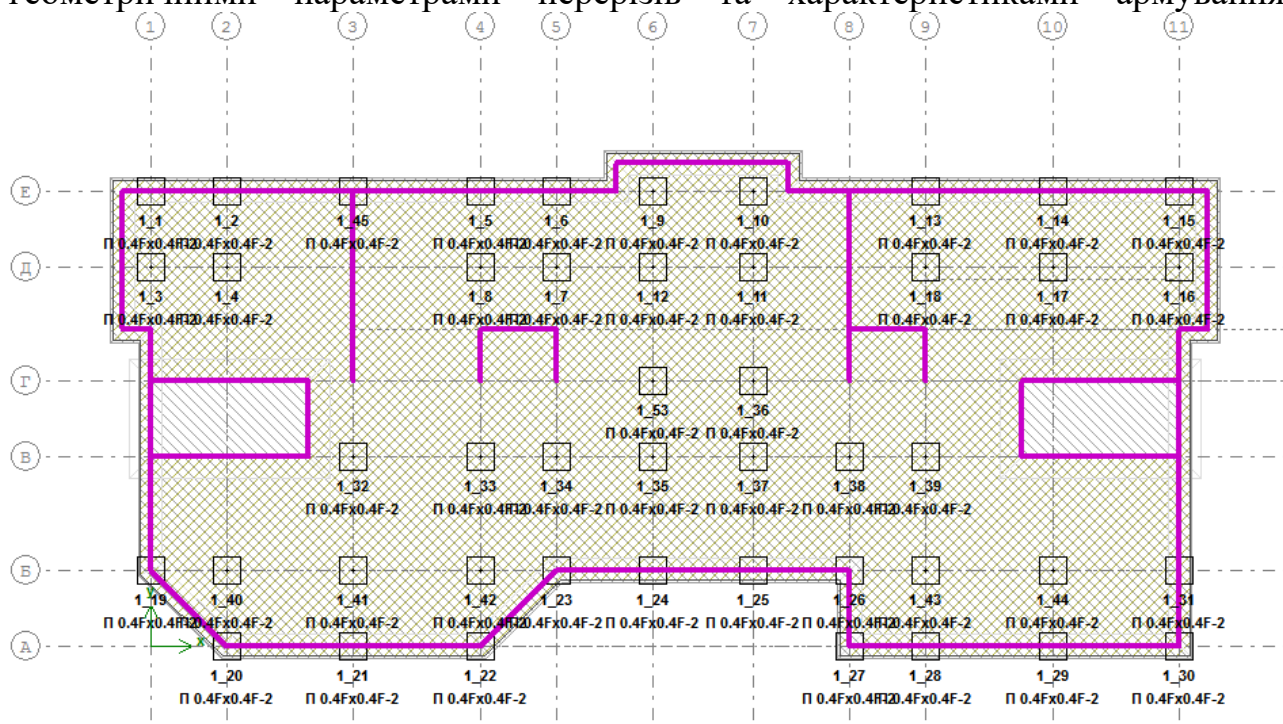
геометричними параметрами перерізів та характеристиками армування

1 2 3 4 5 6 7 8 9 10 11

Е
1_1 1_2 1_45 1_5 1_6 1_9 1_10 1_13 1_14 1_15
П 0.4Fx0.4F-2 П 0.4Fx0.4F-2 П 0.4Fx0.4F-2 П 0.4Fx0.4F-2 П 0.4Fx0.4F-2 П 0.4Fx0.4F-2 П 0.4Fx0.4F-2 П 0.4Fx0.4F-2 П 0.4Fx0.4F-2 П 0.4Fx0.4F-2

Д
1_3 1_4 1_8 1_7 1_12 1_11 1_18 1_17 1_16
П 0.4Fx0.4F-2 П 0.4Fx0.4F-2 П 0.4Fx0.4F-2 П 0.4Fx0.4F-2 П 0.4Fx0.4F-2 П 0.4Fx0.4F-2 П 0.4Fx0.4F-2 П 0.4Fx0.4F-2 П 0.4Fx0.4F-2

Г
1_53 1_36
П 0.4Fx0.4F-2 П 0.4Fx0.4F-2

В
1_32 1_33 1_34 1_35 1_37 1_38 1_39
П 0.4Fx0.4F-2 П 0.4Fx0.4F-2 П 0.4Fx0.4F-2 П 0.4Fx0.4F-2 П 0.4Fx0.4F-2 П 0.4Fx0.4F-2 П 0.4Fx0.4F-2

Б
1_19 1_40 1_41 1_42 1_23 1_24 1_25 1_26 1_43 1_44 1_31
П 0.4Fx0.4F-2 П 0.4Fx0.4F-2 П 0.4Fx0.4F-2 П 0.4Fx0.4F-2 П 0.4Fx0.4F-2 П 0.4Fx0.4F-2 П 0.4Fx0.4F-2 П 0.4Fx0.4F-2 П 0.4Fx0.4F-2 П 0.4Fx0.4F-2 П 0.4Fx0.4F-2

А
1_20 1_21 1_22 1_27 1_28 1_29 1_30
П 0.4Fx0.4F-2 П 0.4Fx0.4F-2 П 0.4Fx0.4F-2 П 0.4Fx0.4F-2 П 0.4Fx0.4F-2 П 0.4Fx0.4F-2 П 0.4Fx0.4F-2

Y X